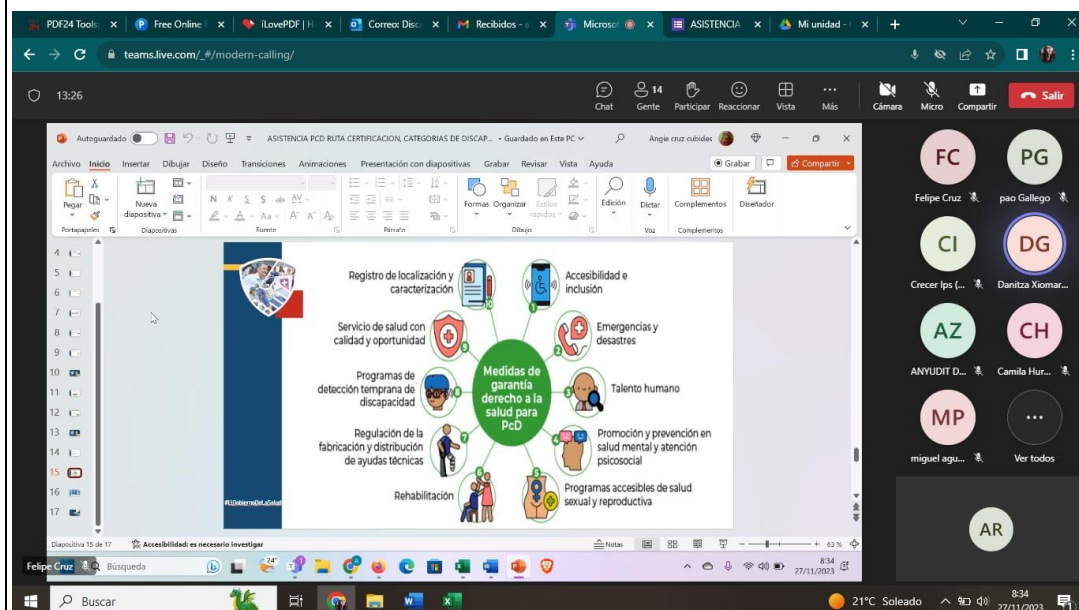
PDF24 Tools | Free Online | iLovePDF | H | Correo: Disc | Recibidos - | Microsof | ASISTENCIA | Mi unidad - |

teams.live.com/_#/modern-calling/

13:26

Chat | 14 Gente | Participar | Reaccionar | Vista | Más | Cámara | Micro | Compartir | Salir

Autoguardado | ASISTENCIA PCD RUTA CERTIFICACION, CATEGORIAS DE DISCAP... • Guardado en Este PC | Angie cruz cubides

Archivo | Inicio | Insertar | Dibujar | Diseño | Transiciones | Animaciones | Presentación con diapositivas | Grabar | Revisar | Vista | Ayuda | Grabar | Compartir

Pegar | Nueva diapositiva | Formas | Organizar | Estilos rápidos | Edición | Dictar | Complementos | Diseñador

Portapapeles | Diapositivas | Fuente | Párrafo | Dibujo | Voz | Complementos

4 5 6 7 8 9 10 11 12 13 14 15 16 17

Registro de localización y caracterización

Accesibilidad e inclusión

Servicio de salud con calidad y oportunidad

Emergencias y desastres

Programas de detección temprana de discapacidad

Medidas de garantía derecho a la salud para PcD

Talento humano

Regulación de la fabricación y distribución de ayudas técnicas

Promoción y prevención en salud mental y atención psicosocial

Rehabilitación

Programas accesibles de salud sexual y reproductiva

#ElDerechoDeLaSalud

Diapositiva 15 de 17 | Accesibilidad: es necesario investigar | Notas | 63 %

FC Felipe Cruz | PG pao Gallego | CI Crecer Ips (... | DG Danitza Xiomar... | AZ ANYUDIT D... | CH Camila Hur... | MP miguel agu... | Ver todos | AR

Felipe Cruz | Búsqueda | 24° | 8:34 27/11/2023

Buscar | 21°C Soleado | 8:34 27/11/2023